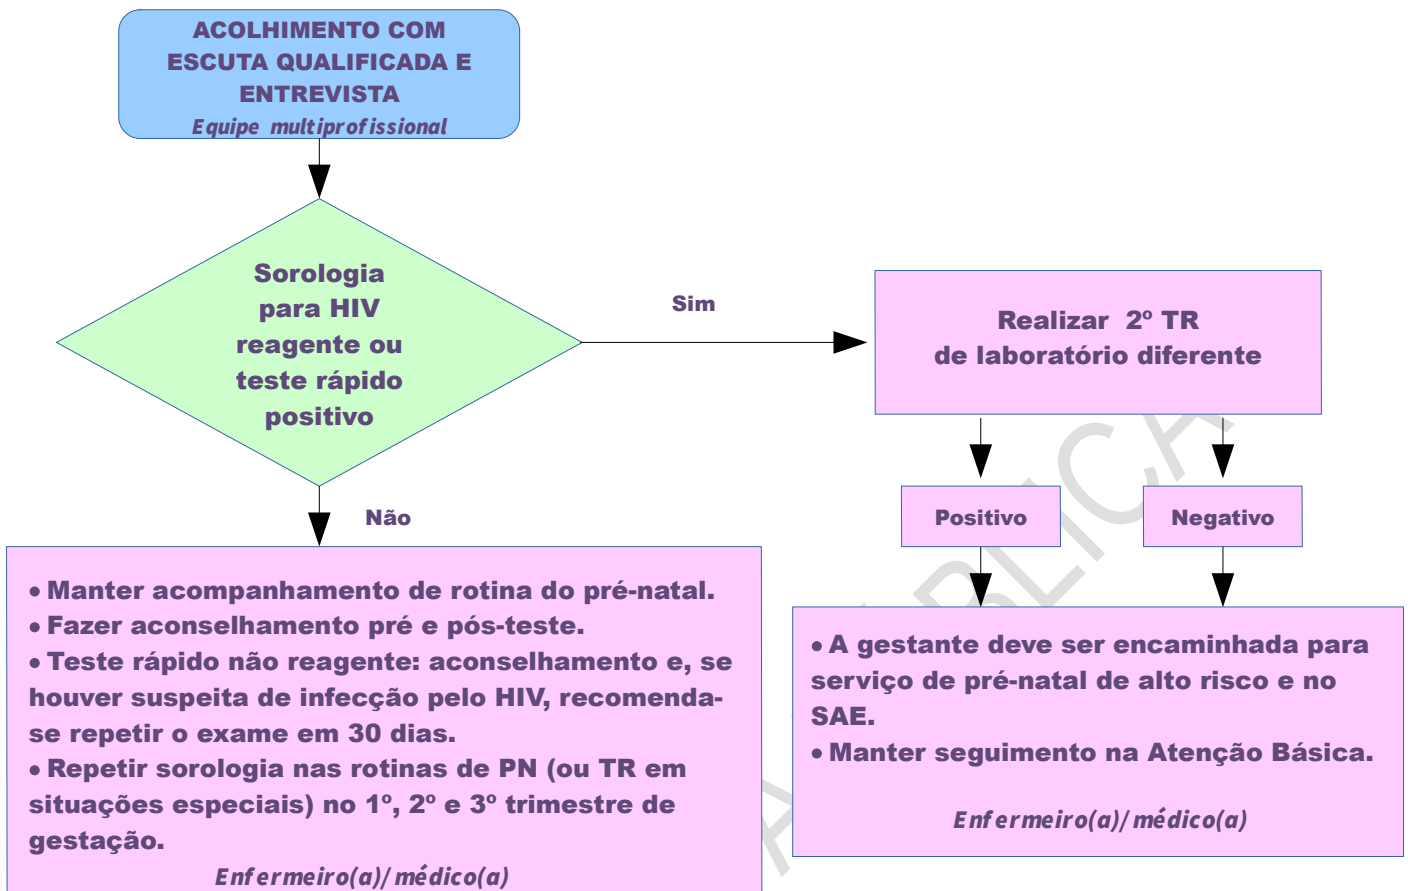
ACOLHIMENTO COM ESCUTA QUALIFICADA E ENTREVISTA
Equipe multiprofissional

Sorologia para HIV reagente ou teste rápido positivo

Sim

Realizar 2º TR de laboratório diferente

Positivo

Negativo

Não

• Manter acompanhamento de rotina do pré-natal.
• Fazer aconselhamento pré e pós-teste.
• Teste rápido não reagente: aconselhamento e, se houver suspeita de infecção pelo HIV, recomenda-se repetir o exame em 30 dias.
• Repetir sorologia nas rotinas de PN (ou TR em situações especiais) no 1º, 2º e 3º trimestre de gestação.
Enfermeiro(a)/médico(a)

• A gestante deve ser encaminhada para serviço de pré-natal de alto risco e no SAE.
• Manter seguimento na Atenção Básica.

Enfermeiro(a)/médico(a)